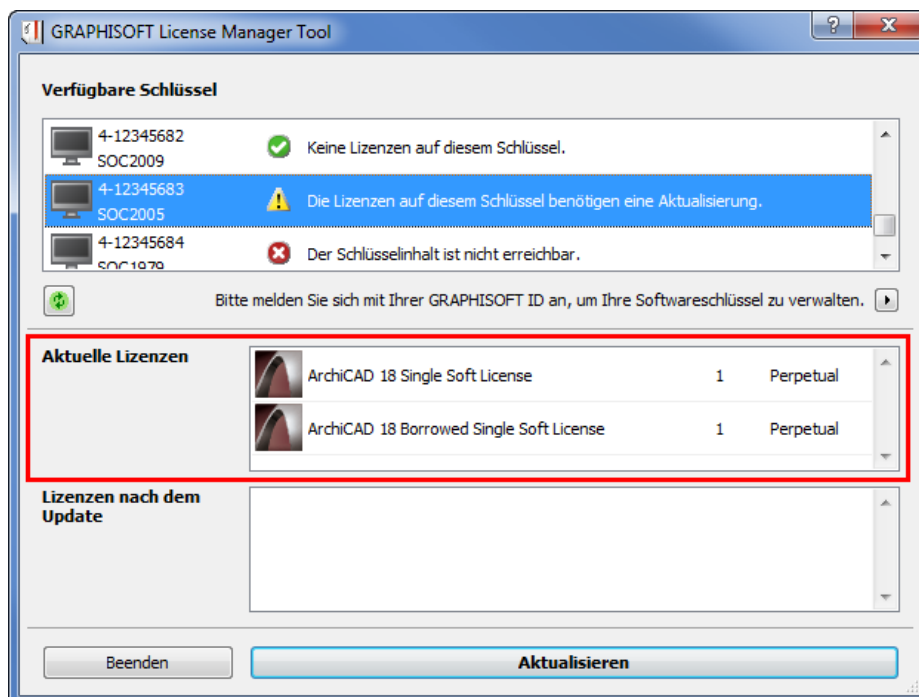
GRAPHISOFT License Manager Tool

Verfügbare Schlüssel

4-12345682
SOC2009
Keine Lizenzen auf diesem Schlüssel.

4-12345683
SOC2005
Die Lizenzen auf diesem Schlüssel benötigen eine Aktualisierung.

4-12345684
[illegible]
Der Schlüsselinhalt ist nicht erreichbar.

Bitte melden Sie sich mit Ihrer GRAPHISOFT ID an, um Ihre Softwareschlüssel zu verwalten.

Aktuelle Lizenzen

| ArchiCAD 18 Single Soft License | 1 | Perpetual |
|---|---|---|
| ArchiCAD 18 Borrowed Single Soft License | 1 | Perpetual |

Lizenzen nach dem Update

Beenden

Aktualisieren